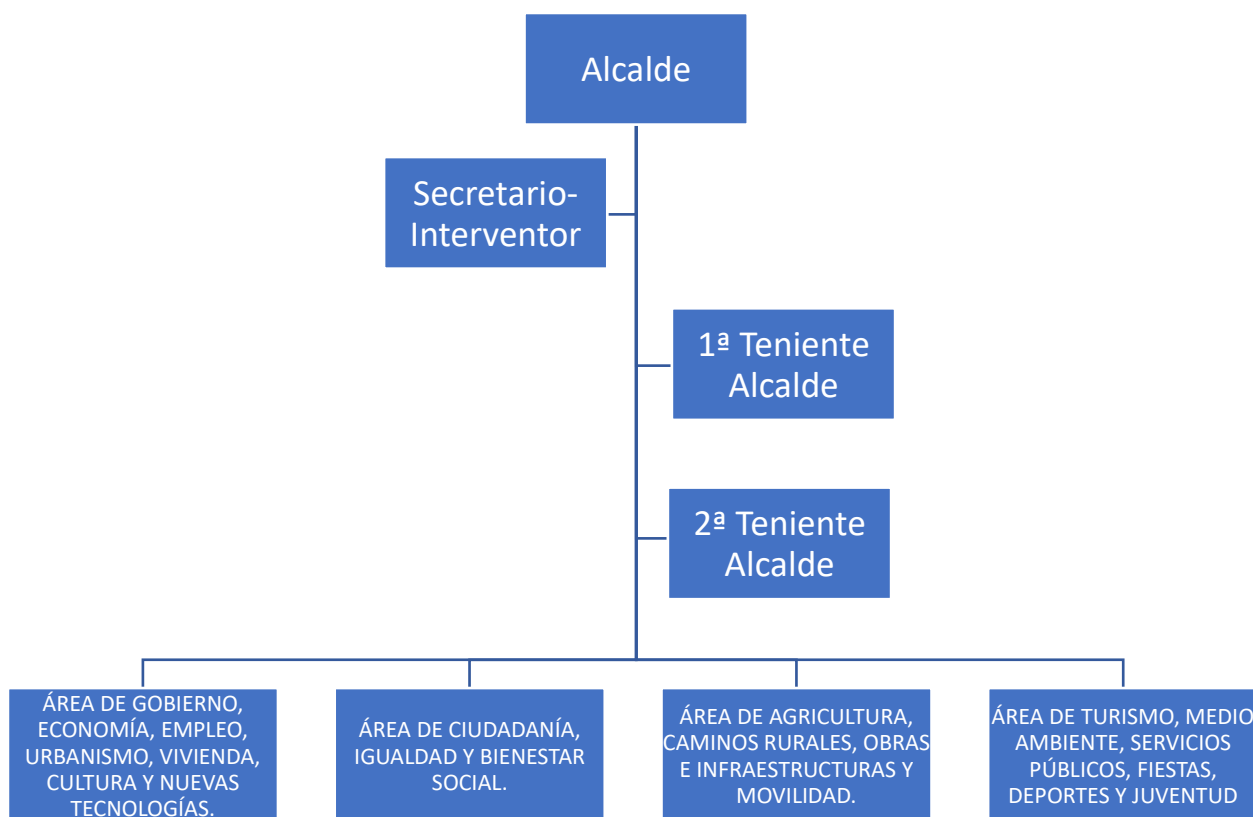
Alcalde

Secretario-Interventor

1ª Teniente Alcalde

2ª Teniente Alcalde

ÁREA DE GOBIERNO, ECONOMÍA, EMPLEO, URBANISMO, VIVIENDA, CULTURA Y NUEVAS TECNOLOGÍAS.

ÁREA DE CIUDADANÍA, IGUALDAD Y BIENESTAR SOCIAL.

ÁREA DE AGRICULTURA, CAMINOS RURALES, OBRAS E INFRAESTRUCTURAS Y MOVILIDAD.

ÁREA DE TURISMO, MEDIO AMBIENTE, SERVICIOS PÚBLICOS, FIESTAS, DEPORTES Y JUVENTUD